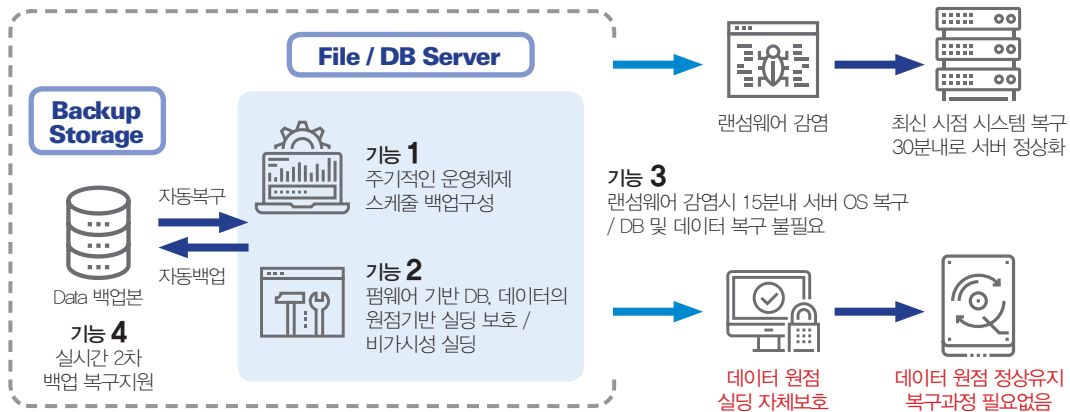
File / DB Server

Backup Storage

Data 백업본

기능 4
실시간 2차 백업 복구지원

자동복구

자동백업

기능 1
주기적인 운영체제 스케줄 백업구성

기능 2
펌웨어 기반 DB, 데이터의 원점기반 실딩 보호 / 비가시성 실딩

랜섬웨어 감염

최신 시점 시스템 복구 30분내로 서버 정상화

기능 3
랜섬웨어 감염시 15분내 서버 OS 복구 / DB 및 데이터 복구 불필요

데이터 원점 실딩 자체보호

데이터 원점 정상유지 복구과정 필요없음